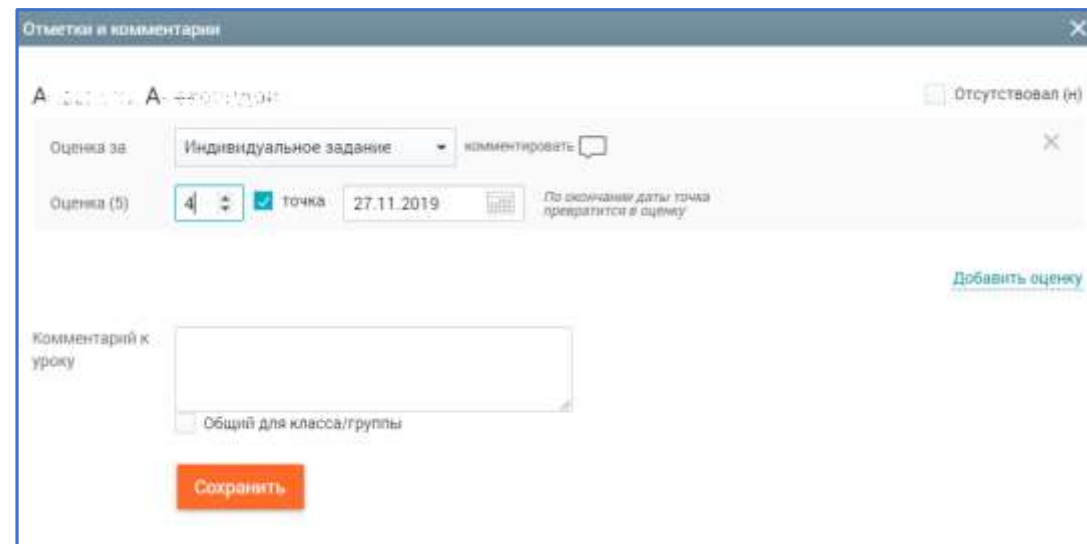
Отметки и комментарии

А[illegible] А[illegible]

Отсутствовал (н)

Оценка за | Индивидуальное задание | комментировать

Оценка (5) | 4 | точка | 27.11.2019 | По окончании даты точка превратится в оценку

Добавить оценку

Комментарий к уроку

Общий для класса/группы

Сохранить